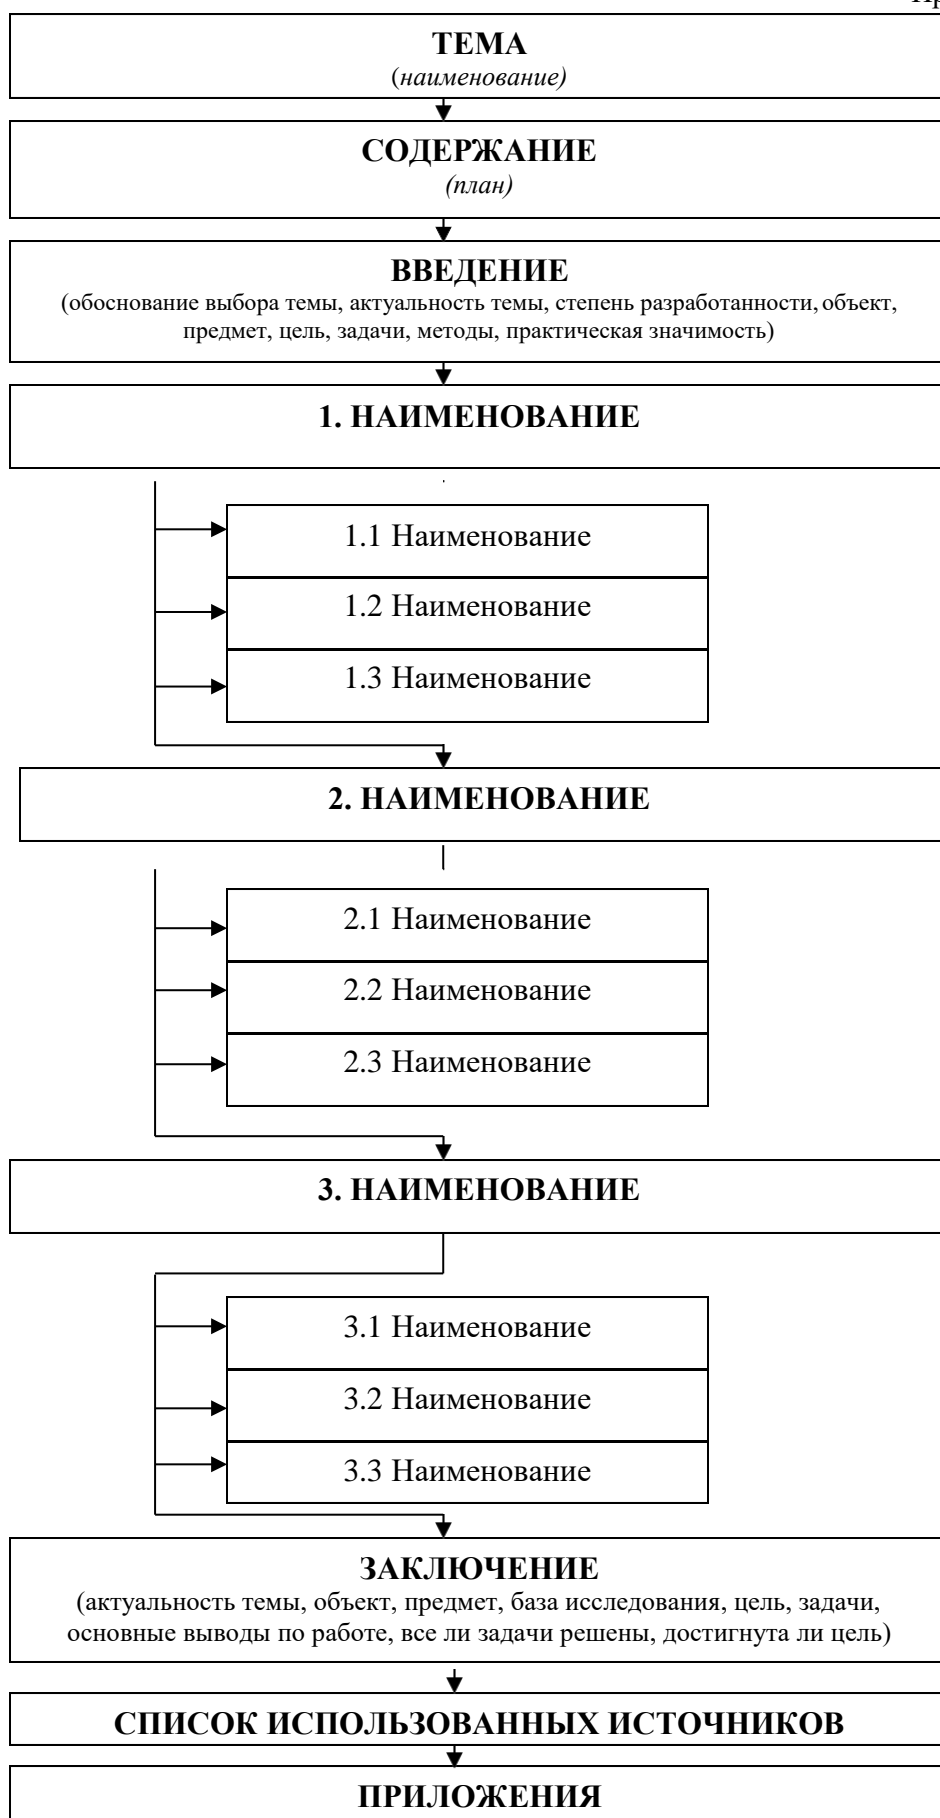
Пр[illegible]

ТЕМА
(наименование)

СОДЕРЖАНИЕ
(план)

ВВЕДЕНИЕ
(обоснование выбора темы, актуальность темы, степень разработанности, объект, предмет, цель, задачи, методы, практическая значимость)

1. НАИМЕНОВАНИЕ

1.1 Наименование

1.2 Наименование

1.3 Наименование

2. НАИМЕНОВАНИЕ

2.1 Наименование

2.2 Наименование

2.3 Наименование

3. НАИМЕНОВАНИЕ

3.1 Наименование

3.2 Наименование

3.3 Наименование

ЗАКЛЮЧЕНИЕ
(актуальность темы, объект, предмет, база исследования, цель, задачи, основные выводы по работе, все ли задачи решены, достигнута ли цель)

СПИСОК ИСПОЛЬЗОВАННЫХ ИСТОЧНИКОВ

ПРИЛОЖЕНИЯ